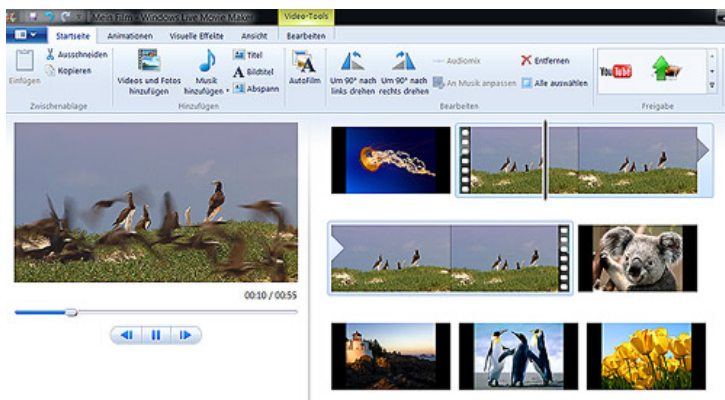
Mein Film - Windows Live Movie Maker
Video-Tools
Startseite
Animationen
Visuelle Effekte
Ansicht
Bearbeiten
Einfügen
Ausschneiden
Kopieren
Zwischenablage
Videos und Fotos hinzufügen
Musik hinzufügen
Titel
Bildtitel
Abspann
Hinzufügen
AutoFilm
Um 90° nach links drehen
Um 90° nach rechts drehen
Audiomix
An Musik anpassen
Entfernen
Alle auswählen
Bearbeiten
Freigabe
00:10 / 00:55